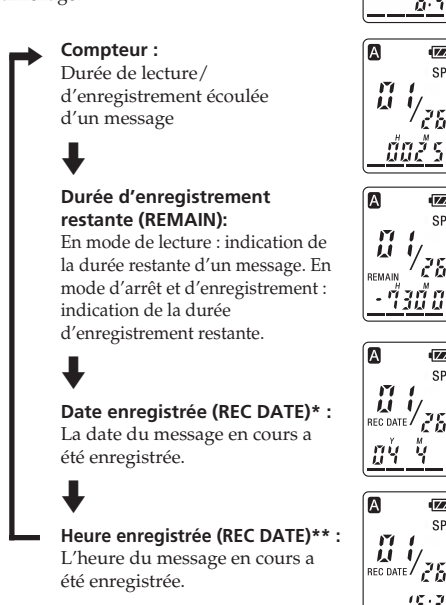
Compteur :
Durée de lecture/ d'enregistrement écoulée d'un message

Durée d'enregistrement restante (REMAIN):
En mode de lecture : indication de la durée restante d'un message. En mode d'arrêt et d'enregistrement : indication de la durée d'enregistrement restante.

Date enregistrée (REC DATE)* :
La date du message en cours a été enregistrée.

Heure enregistrée (REC DATE)** :
L'heure du message en cours a été enregistrée.

A SP 01/26 H M 00 25

A SP 01/26 REMAIN H M -1 30 0

A SP 01/26 REC DATE Y M 04 4

A SP 01/26 REC DATE 15:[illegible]